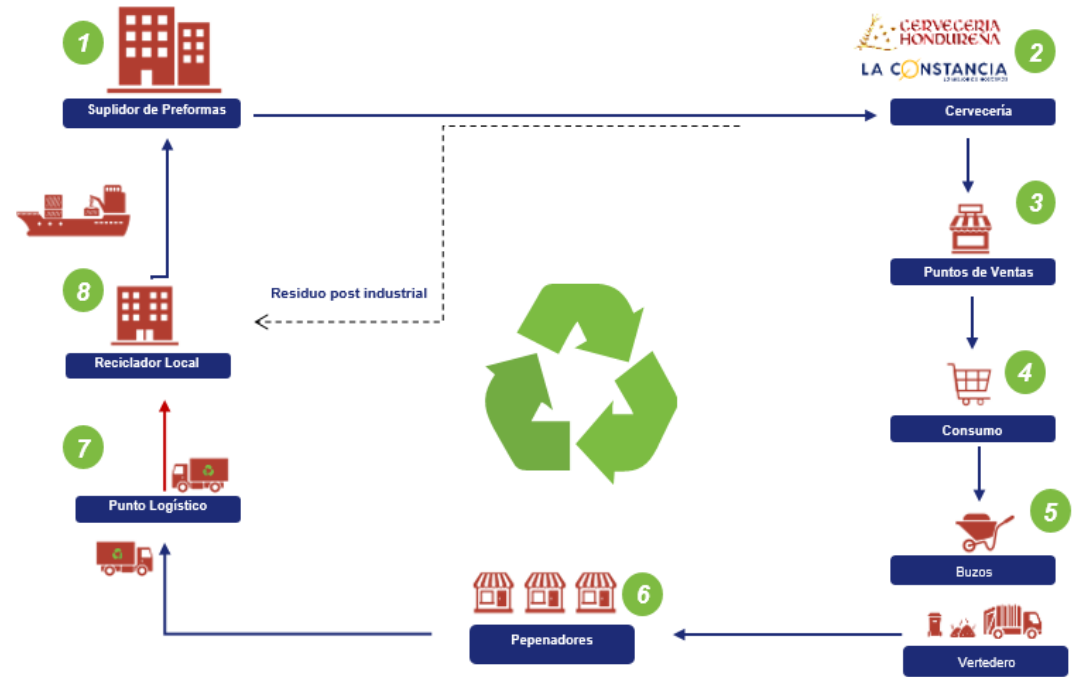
1

Suplidor de Preformas

CERVECERIA HONDUREÑA

LA CONSTANCIA

2

Cervecería

3

Puntos de Ventas

4

Consumo

5

Buzos

Vertedero

6

Pepenadores

7

Punto Logístico

8

Reciclador Local

Residuo post industrial